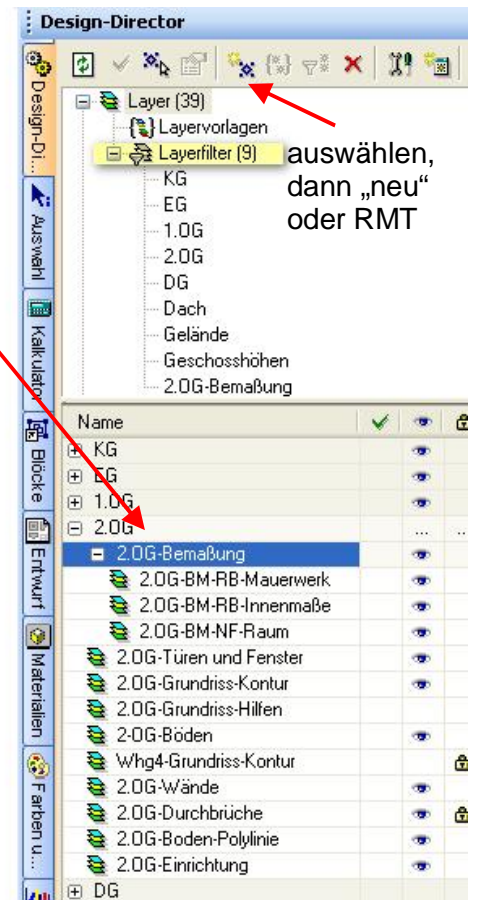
Design-Director

Design-Di... Auswahl Kalkulato Blöcke Entwurf Materialien Farben u...

Layer (39)
Layervorlagen
Layerfilter (9)
KG
EG
1.OG
2.OG
DG
Dach
Gelände
Geschosshöhen
2.OG-Bemaßung

auswählen, dann „neu“ oder RMT

| Name |
|---|
| KG |
| EG |
| 1.OG |
| 2.OG |
| 2.OG-Bemaßung |
| 2.OG-BM-RB-Mauerwerk |
| 2.OG-BM-RB-Innenmaße |
| 2.OG-BM-NF-Raum |
| 2.OG-Türen und Fenster |
| 2.OG-Grundriss-Kontur |
| 2.OG-Grundriss-Hilfen |
| 2-OG-Böden |
| Whg4-Grundriss-Kontur |
| 2.OG-Wände |
| 2.OG-Durchbrüche |
| 2.OG-Boden-Polylinie |
| 2.OG-Einrichtung |
| DG |